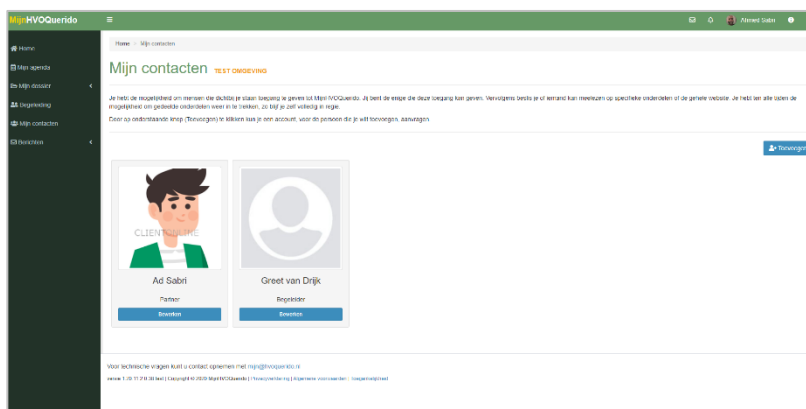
MijnHVOQuerido

Ahmed Sabri

Home
Mijn agenda
Mijn dossier
Begeleiding
Mijn contacten
Berichten

Home > Mijn contacten

Mijn contacten TEST OMGEVING

Je hebt de mogelijkheid om mensen die dichtbij je staan toegang te geven tot Mijn HVOQuerido. Jij bent de enige die deze toegang kan geven. Vervolgens beslis je of iemand kan meekijken op specifieke onderdelen of de gehele website. Je hebt ten alle tijden de mogelijkheid om gedeelde onderdelen weer in te trekken, zo blijf je zelf volledig in regie.

Door op onderstaande knop (Toevoegen) te klikken kun je een account, voor de persoon die je wilt toevoegen, aanvragen.

Toevoegen

CLIENTONLINE

Ad Sabri
Partner
Bewerken

Greet van Drijk
Begeleider
Bewerken

Voor technische vragen kunt u contact opnemen met mijn@hvoquerido.nl

versie 1.20.11.219.00 test | Copyright © 2020 MijnHVOQuerido | Privacyverklaring | Algemene voorwaarden | Toegankelijkheid